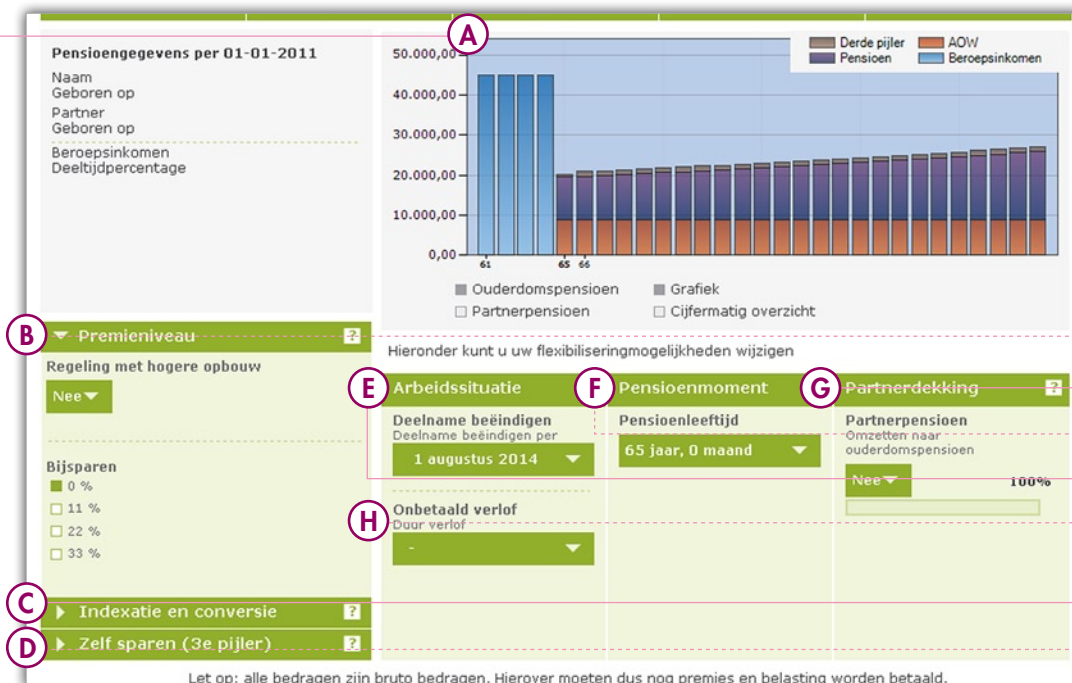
A

Pensioengegevens per 01-01-2011

Naam
Geboren op

Partner
Geboren op

Beroepsinkomen
Deeltijdpercentage

| Derde pijler | AOW |
|---|---|
| Pensioen | Beroepsinkomen |

50.000,00
40.000,00
30.000,00
20.000,00
10.000,00
0,00

61 65 66

Ouderdomspensioen
Partnerpensioen
Grafiek
Cijfermatig overzicht

B Premieniveau ?

Regeling met hogere opbouw
Nee

Bijsparen
0 %
11 %
22 %
33 %

C Indexatie en conversie ?

D Zelf sparen (3e pijler) ?

Hieronder kunt u uw flexibiliseringmogelijkheden wijzigen

E Arbeidssituatie

Deelname beëindigen
Deelname beëindigen per
1 augustus 2014

H Onbetaald verlof
Duur verlof
-

F Pensioenmoment

Pensioenleeftijd
65 jaar, 0 maand

G Partnerdekking ?

Partnerpensioen
Omzetten naar ouderdomspensioen
Nee
100%

Let op: alle bedragen zijn bruto bedragen. Hierover moeten dus nog premies en belasting worden betaald.